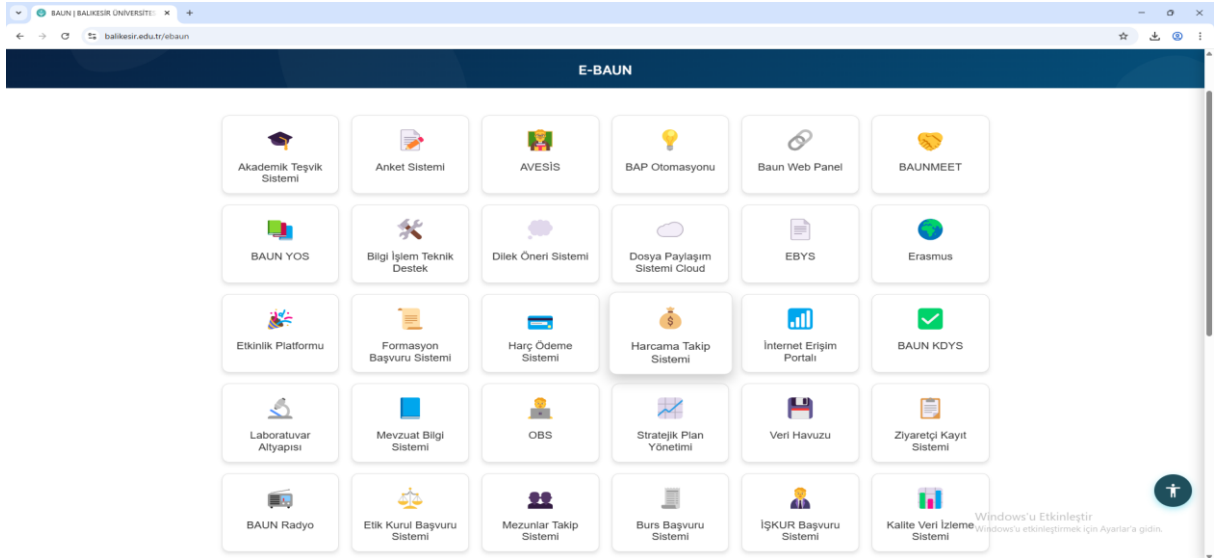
BAUN | BALIKESİR ÜNİVERSİTE ×  +

balikesir.edu.tr/ebaun

E-BAUN

| | | | | | |
|---|---|---|---|---|---|
| Akademik Teşvik Sistemi | Anket Sistemi | AVESİS | BAP Otomasyonu | Baun Web Panel | BAUNMEET |
| BAUN YOS | Bilgi İşlem Teknik Destek | Dilek Öneri Sistemi | Dosya Paylaşım Sistemi Cloud | EBYS | Erasmus |
| Etkinlik Platformu | Formasyon Başvuru Sistemi | Harç Ödeme Sistemi | Harcama Takip Sistemi | İnternet Erişim Portalı | BAUN KDYS |
| Laboratuvar Altyapısı | Mevzuat Bilgi Sistemi | OBS | Stratejik Plan Yönetimi | Veri Havuzu | Ziyaretçi Kayıt Sistemi |
| BAUN Radyo | Etik Kurul Başvuru Sistemi | Mezunlar Takip Sistemi | Burs Başvuru Sistemi | İŞKUR Başvuru Sistemi | Kalite Veri İzleme Sistemi |

Windows'u Etkinleştir
Windows'u etkinleştirmek için Ayarlar'a gidin.